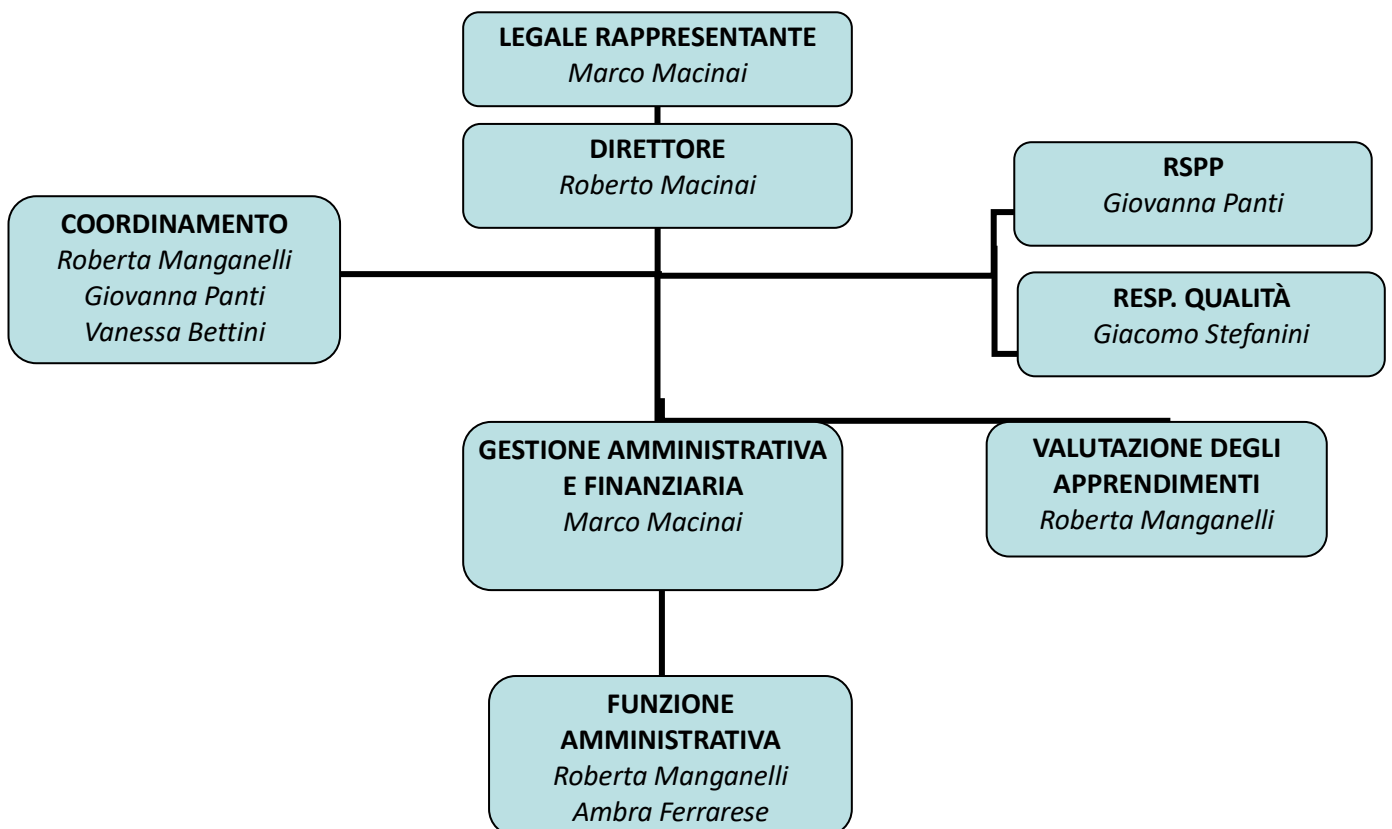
LEGALE RAPPRESENTANTE
Marco Macinai

DIRETTORE
Roberto Macinai

RSPP
Giovanna Panti

COORDINAMENTO
Roberta Manganelli
Giovanna Panti
Vanessa Bettini

RESP. QUALITÀ
Giacomo Stefanini

GESTIONE AMMINISTRATIVA E FINANZIARIA
Marco Macinai

VALUTAZIONE DEGLI APPRENDIMENTI
Roberta Manganelli

FUNZIONE AMMINISTRATIVA
Roberta Manganelli
Ambra Ferrarese